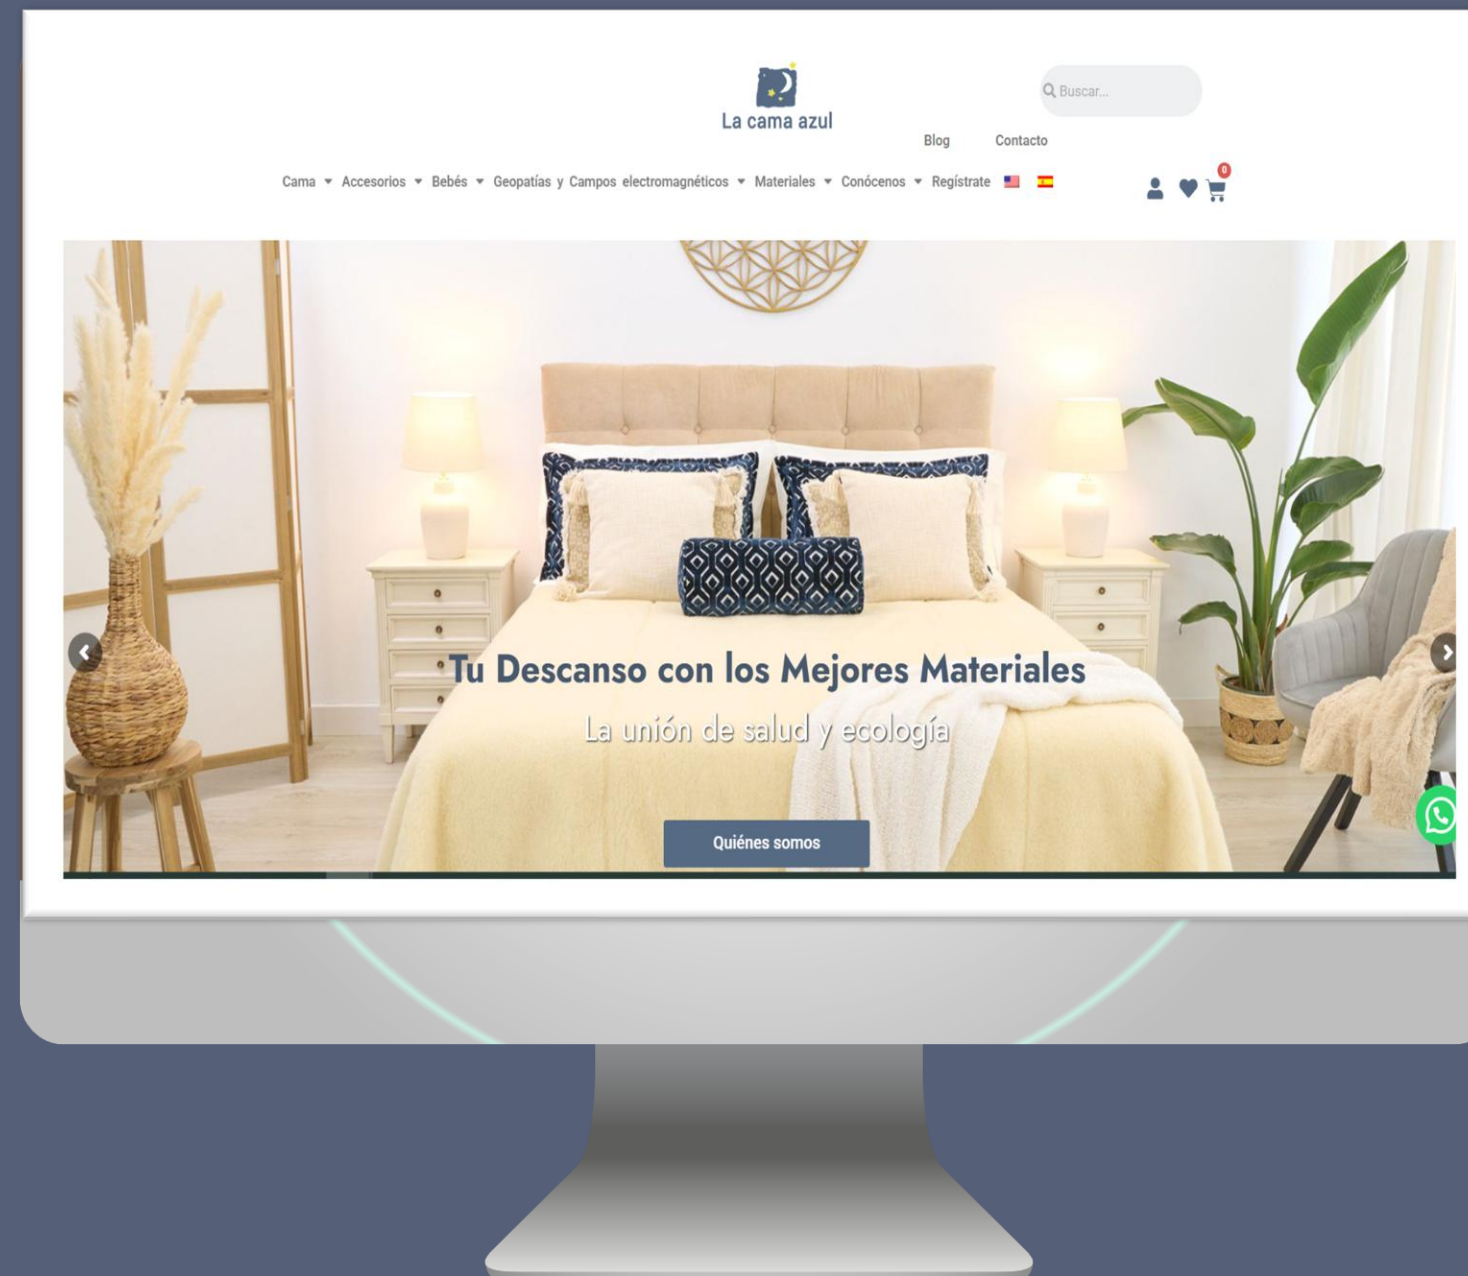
La cama azul

Buscar...

Blog Contacto

Cama Accesorios Bebés Geopatías y Campos electromagnéticos Materiales Conócenos Regístrate

0

Tu Descanso con los Mejores Materiales

La unión de salud y ecología

Quiénes somos